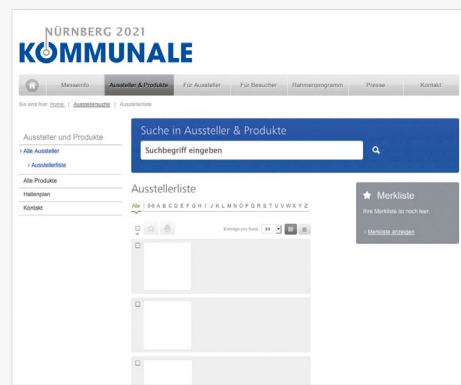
NÜRNBERG 2021
KOMMUNALE

Messeinfo | Aussteller & Produkte | Für Aussteller | Für Besucher | Rahmenprogramm | Presse | Kontakt

Sie sind hier: Home | Ausstellersuche | Ausstellerliste

Aussteller und Produkte
› Alle Aussteller
› Ausstellerliste
Alle Produkte
Hallenplan
Kontakt

Suche in Aussteller & Produkte
Suchbegriff eingeben

Ausstellerliste
Alle | 0-9 A B C D E F G H I J K L M N O P Q R S T U V W X Y Z

Einträge pro Seite: 10

Merkliste
Ihre Merkliste ist noch leer.
› Merkliste anzeigen